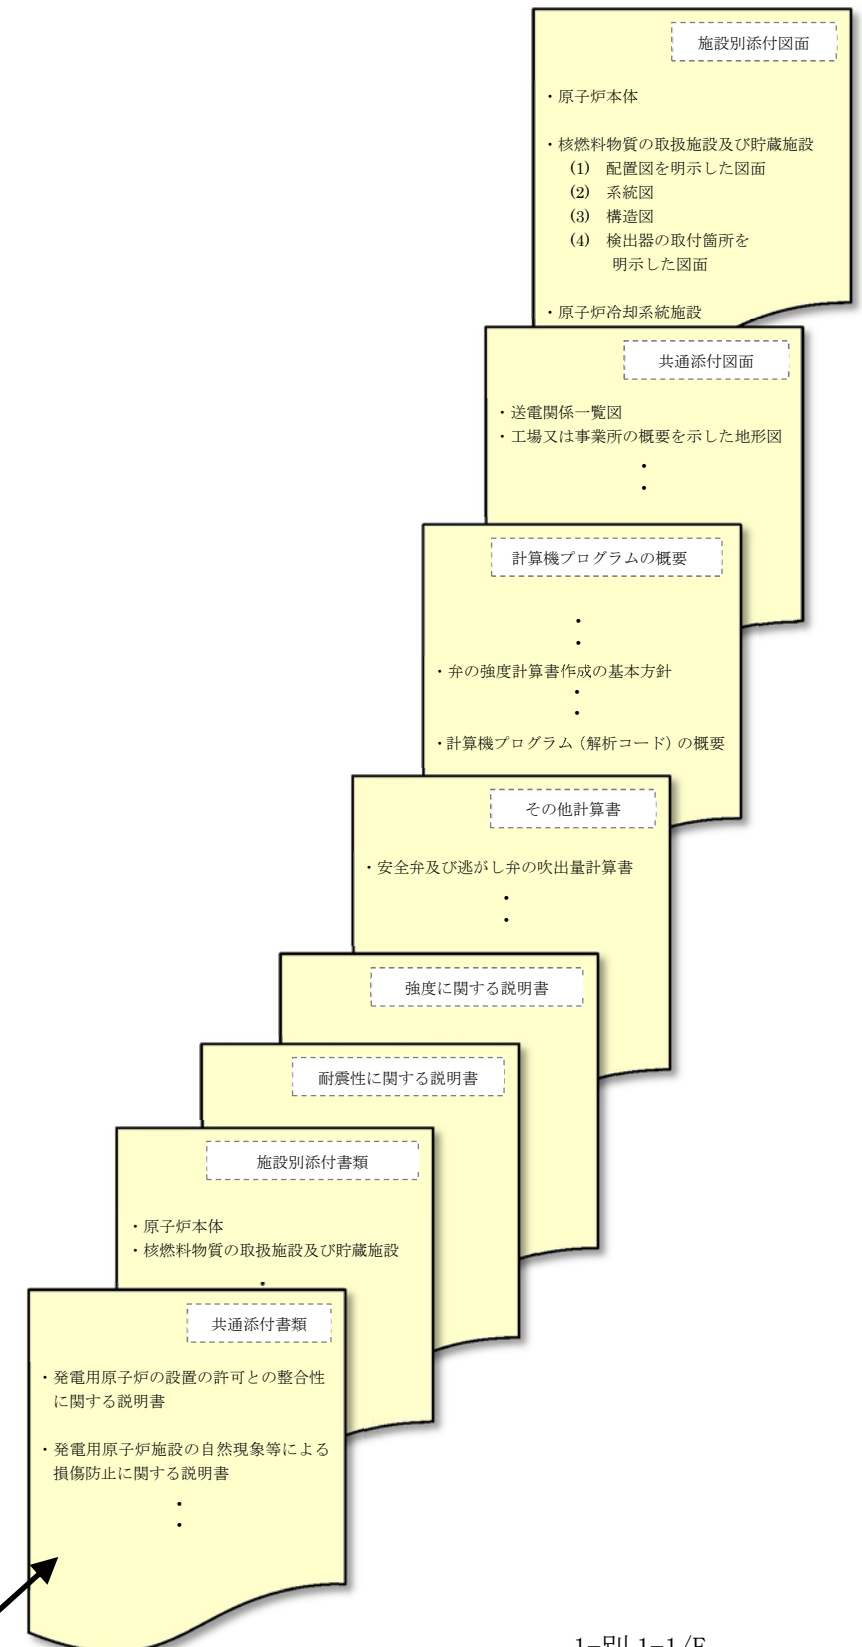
施設別添付図面

・原子炉本体

・核燃料物質の取扱施設及び貯蔵施設
(1) 配置図を明示した図面
(2) 系統図
(3) 構造図
(4) 検出器の取付箇所を明示した図面

・原子炉冷却系統施設

共通添付図面

・送電関係一覧図
・工場又は事業所の概要を示した地形図
・
・

計算機プログラムの概要

・
・
・弁の強度計算書作成の基本方針
・
・
・計算機プログラム（解析コード）の概要

その他計算書

・安全弁及び逃がし弁の吹出量計算書
・
・

強度に関する説明書

耐震性に関する説明書

施設別添付書類

・原子炉本体
・核燃料物質の取扱施設及び貯蔵施設
・

共通添付書類

・発電用原子炉の設置の許可との整合性に関する説明書

・発電用原子炉施設の自然現象等による損傷防止に関する説明書
・
・

1−別 1−1 /E